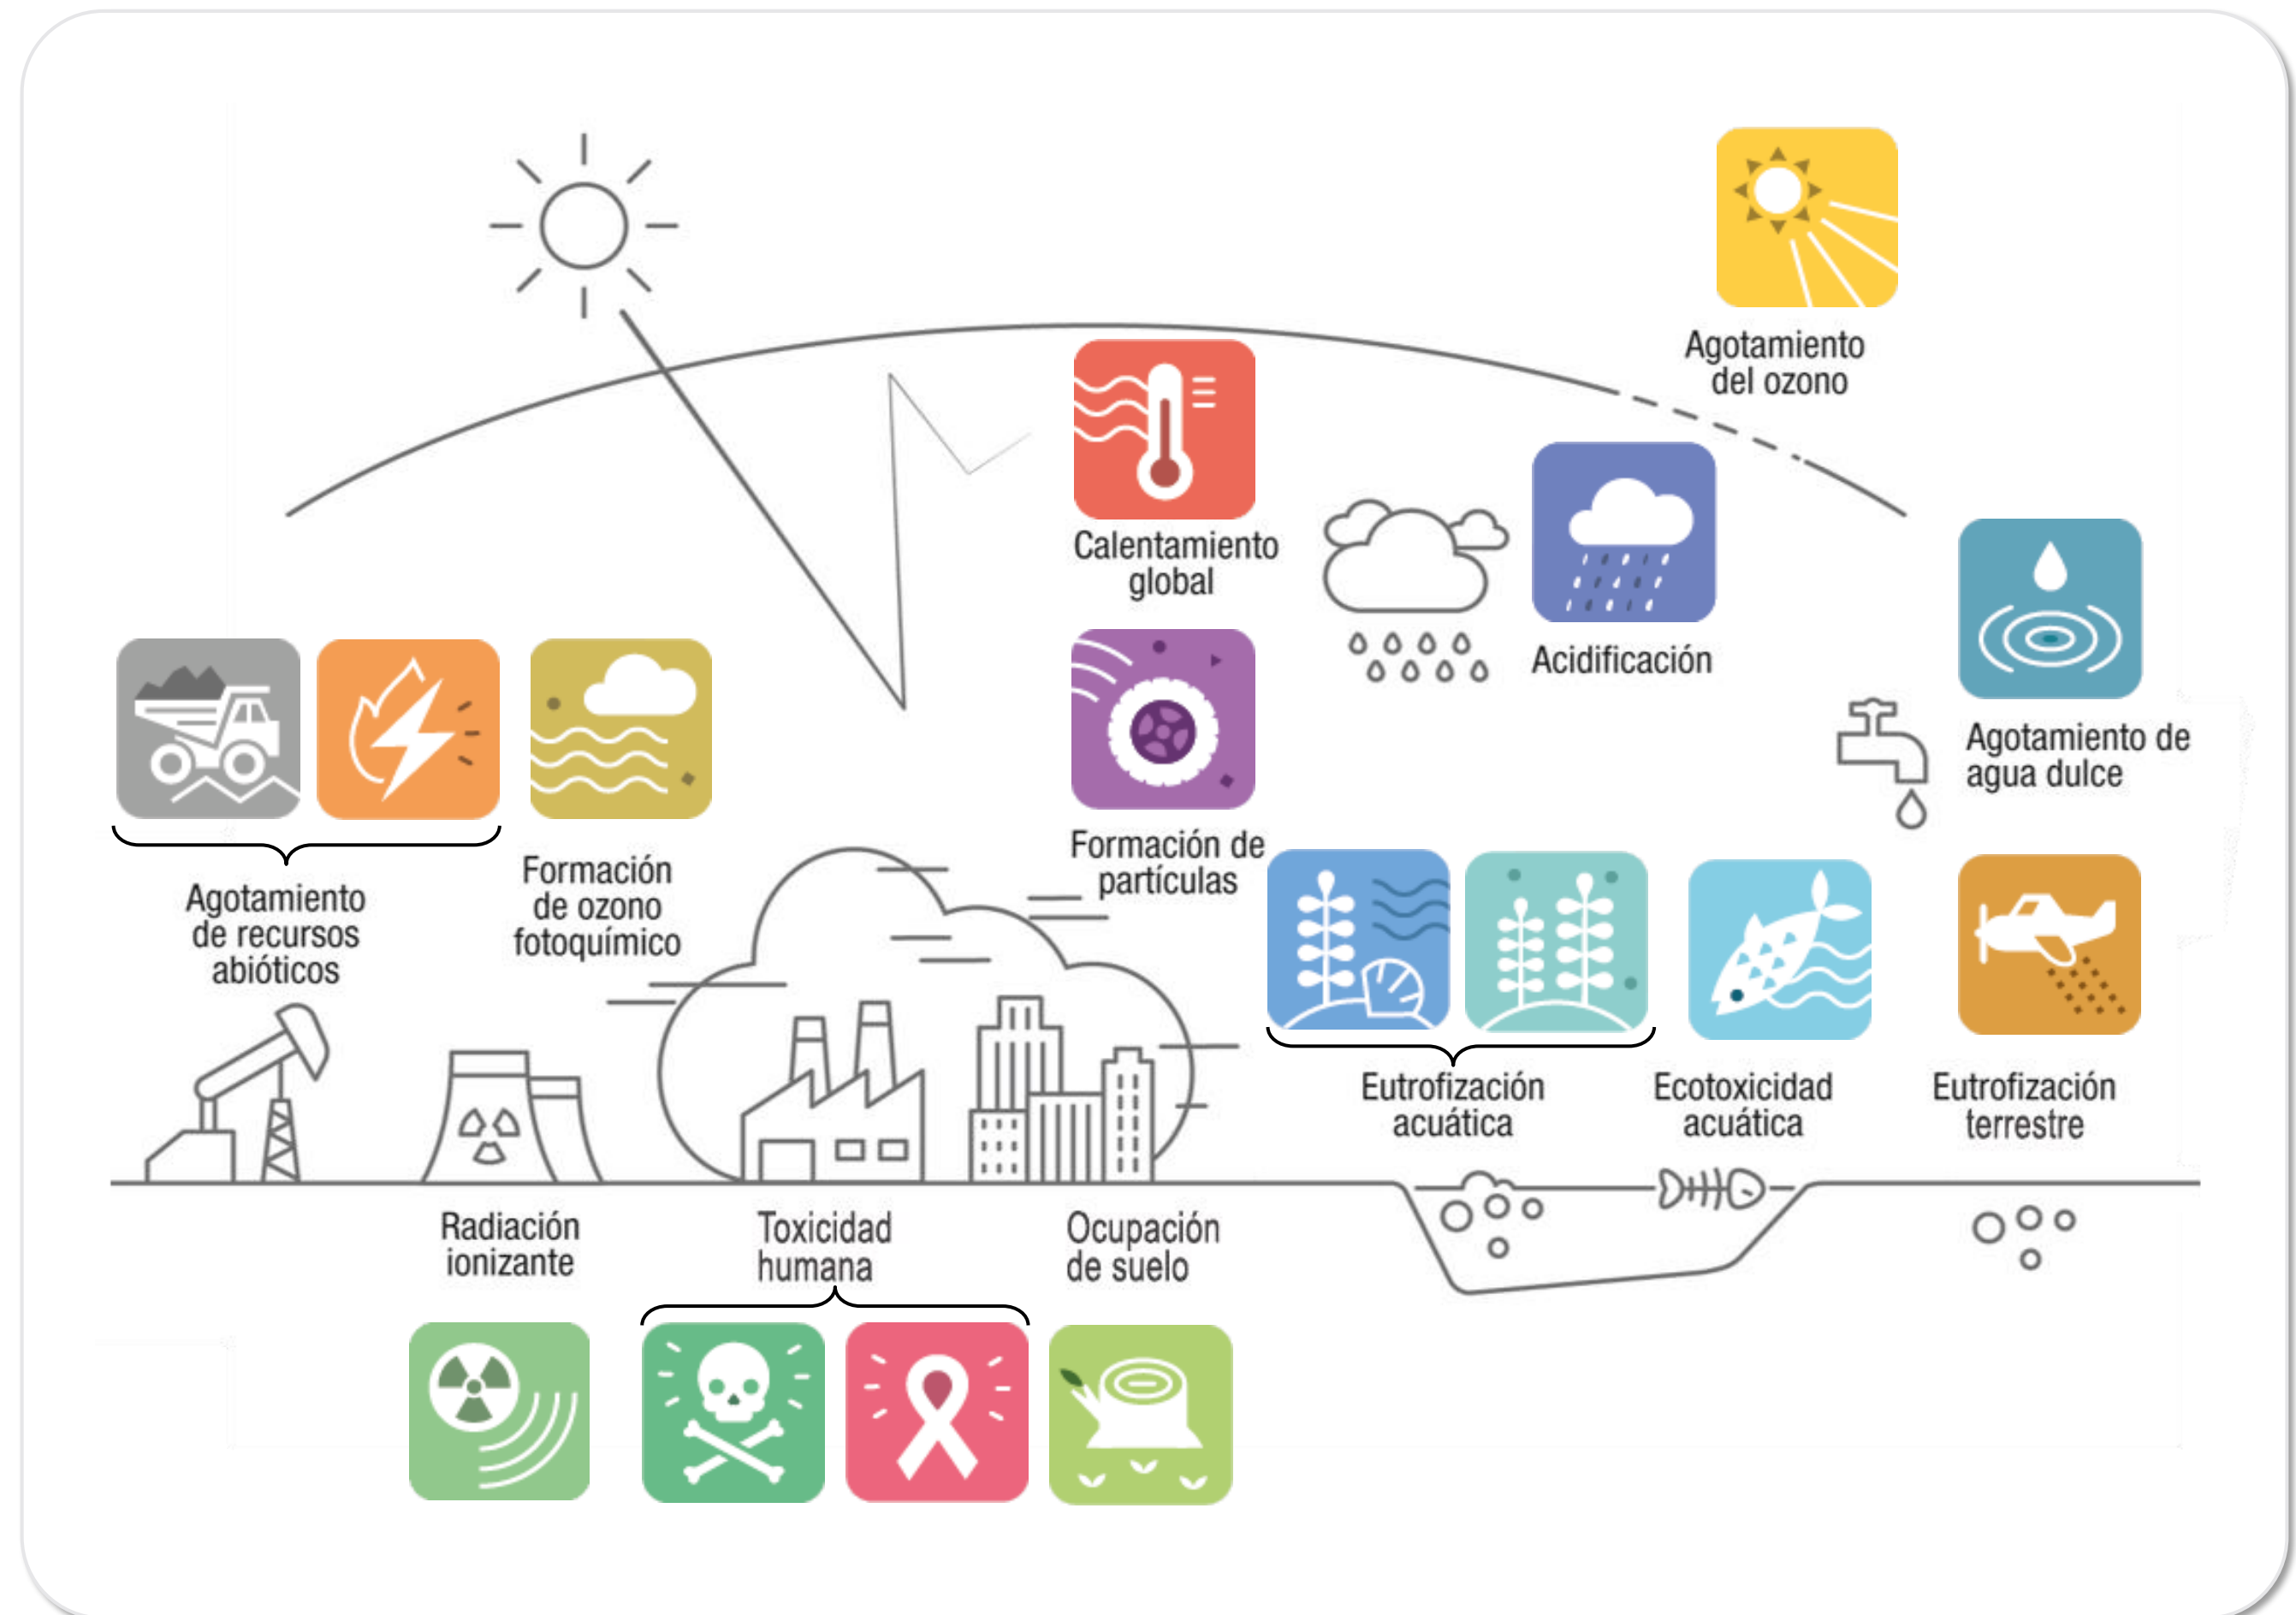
Agotamiento del ozono

Calentamiento global

Acidificación

Agotamiento de agua dulce

Formación de partículas

Agotamiento de recursos abióticos

Formación de ozono fotoquímico

Eutrofización acuática

Ecotoxicidad acuática

Eutrofización terrestre

Radiación ionizante

Toxicidad humana

Ocupación de suelo